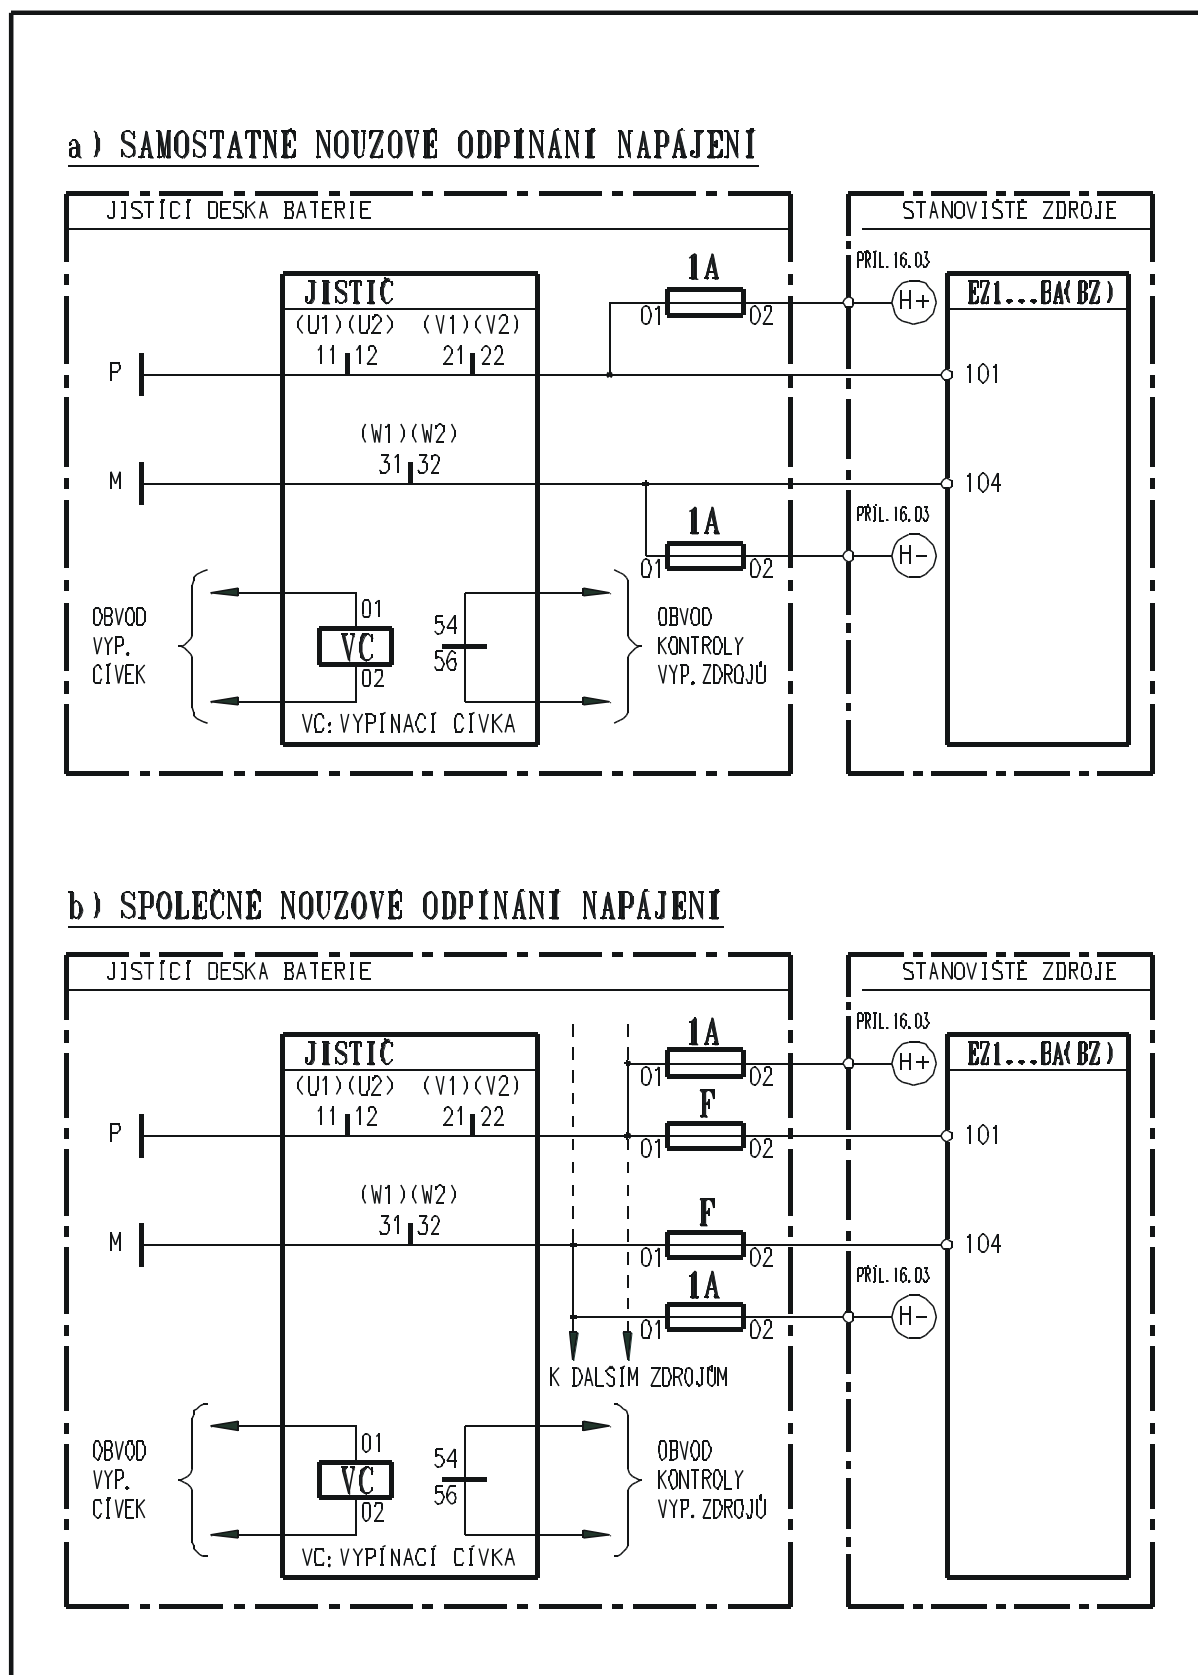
a) SAMOSTATNÉ NOUZOVÉ ODPÍNÁNÍ NAPÁJENÍ

JISTÍCÍ DESKA BATERIE

STANOVIŠTĚ ZDROJE

JISTIČ
(U1)(U2) (V1)(V2)
11 12 21 22

1A
01 02

PŘÍL.16.03
H+

EZ1...BA(BZ)

P

101

(W1)(W2)
31 32

M

104

1A
01 02

PŘÍL.16.03
H−

OBVOD
VYP.
CÍVEK

01
VC
02

54
56

OBVOD
KONTROLY
VYP. ZDROJŮ

VC: VYPÍNACÍ CÍVKA

b) SPOLEČNÉ NOUZOVÉ ODPÍNÁNÍ NAPÁJENÍ

JISTÍCÍ DESKA BATERIE

STANOVIŠTĚ ZDROJE

PŘÍL.16.03

JISTIČ
(U1)(U2) (V1)(V2)
11 12 21 22

1A
01 02

H+

EZ1...BA(BZ)

F
01 02

P

101

(W1)(W2)
31 32

F
01 02

M

104

PŘÍL.16.03

1A
01 02

H−

K DALŠÍM ZDROJŮM

OBVOD
VYP.
CÍVEK

01
VC
02

54
56

OBVOD
KONTROLY
VYP. ZDROJŮ

VC: VYPÍNACÍ CÍVKA